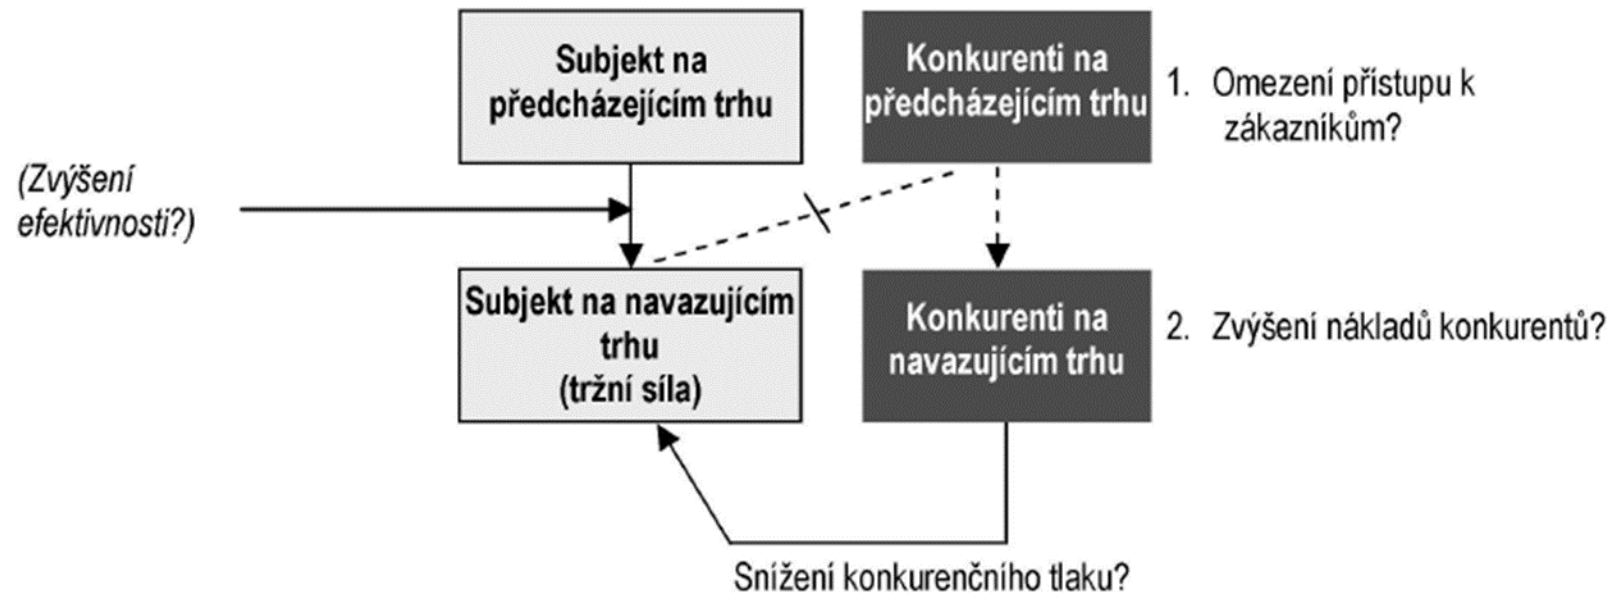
Subjekt na předcházejícím trhu

Konkurenti na předcházejícím trhu

1. Omezení přístupu k zákazníkům?

(Zvýšení efektivnosti?)

Subjekt na navazujícím trhu (tržní síla)

Konkurenti na navazujícím trhu

2. Zvýšení nákladů konkurentů?

Snížení konkurenčního tlaku?